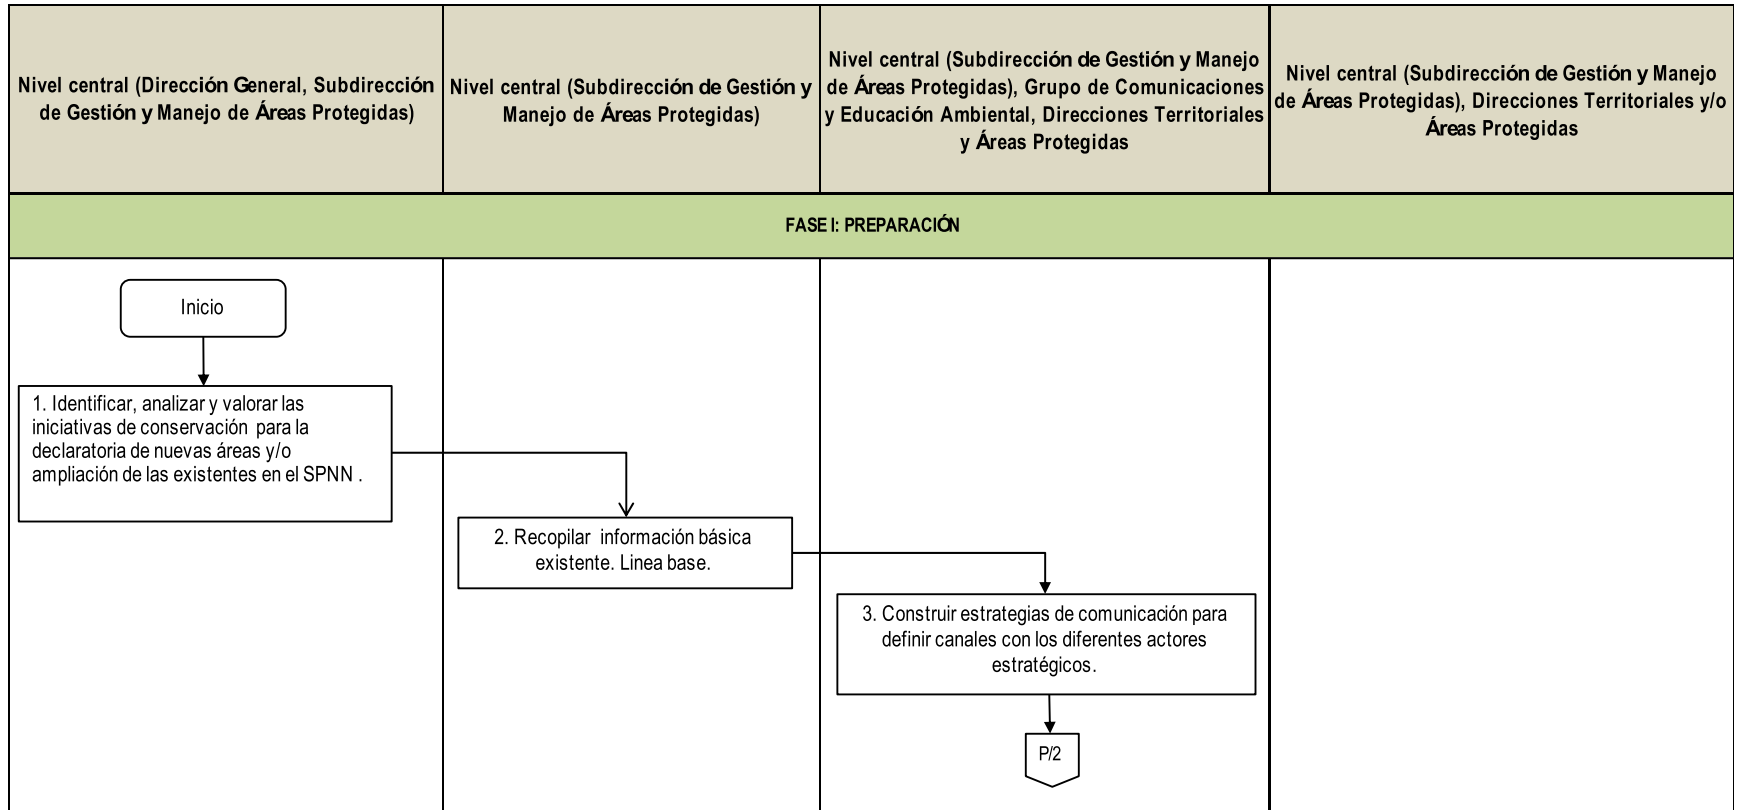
| Nivel central (Dirección General, Subdirección de Gestión y Manejo de Áreas Protegidas) | Nivel central (Subdirección de Gestión y Manejo de Áreas Protegidas) | Nivel central (Subdirección de Gestión y Manejo de Áreas Protegidas), Grupo de Comunicaciones y Educación Ambiental, Direcciones Territoriales y Áreas Protegidas | Nivel central (Subdirección de Gestión y Manejo de Áreas Protegidas), Direcciones Territoriales y/o Áreas Protegidas |
|---|---|---|---|

FASE I: PREPARACIÓN

Inicio

1. Identificar, analizar y valorar las iniciativas de conservación para la declaratoria de nuevas áreas y/o ampliación de las existentes en el SPNN .

2. Recopilar información básica existente. Linea base.

3. Construir estrategias de comunicación para definir canales con los diferentes actores estratégicos.

P/2